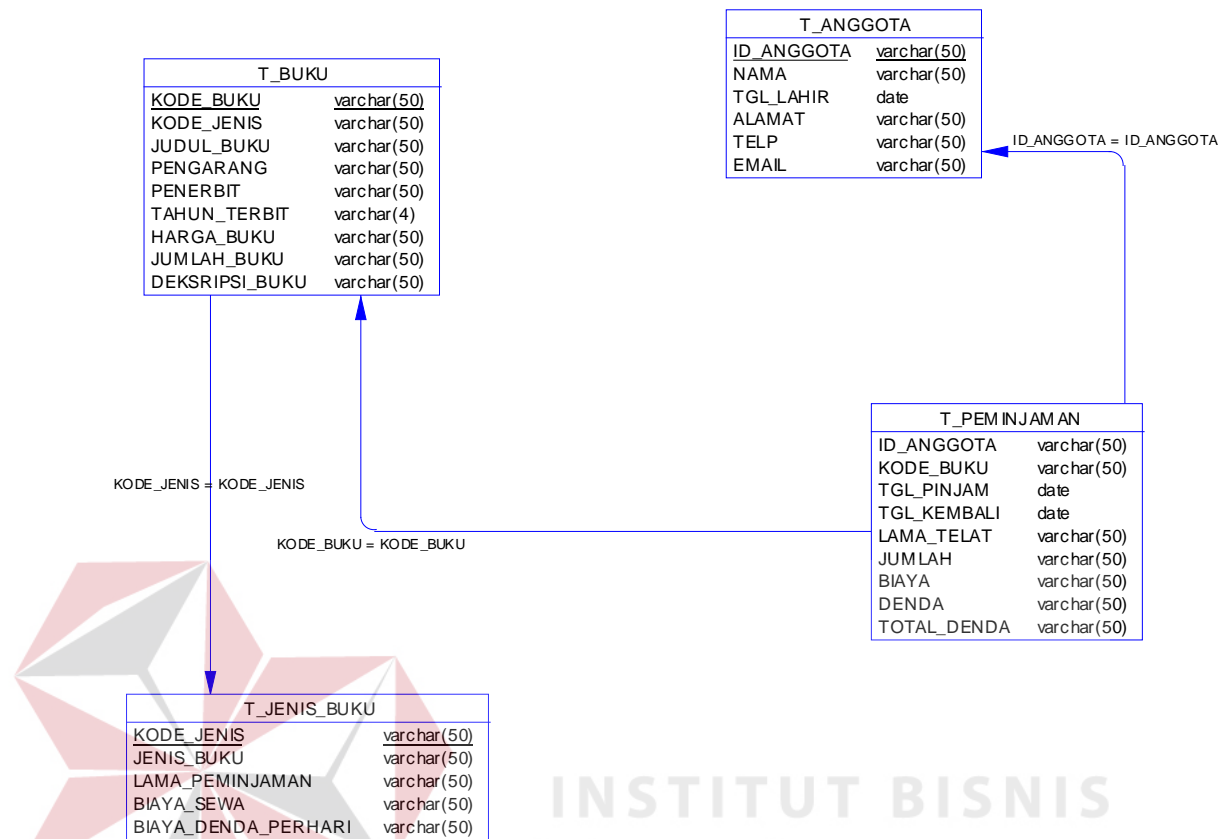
T_ANGGOTA

| ID_ANGGOTA | varchar(50) |
|---|---|
| NAMA | varchar(50) |
| TGL_LAHIR | date |
| ALAMAT | varchar(50) |
| TELP | varchar(50) |
| EMAIL | varchar(50) |

T_BUKU

| KODE_BUKU | varchar(50) |
|---|---|
| KODE_JENIS | varchar(50) |
| JUDUL_BUKU | varchar(50) |
| PENGARANG | varchar(50) |
| PENERBIT | varchar(50) |
| TAHUN_TERBIT | varchar(4) |
| HARGA_BUKU | varchar(50) |
| JUMLAH_BUKU | varchar(50) |
| DEKSRIPSI_BUKU | varchar(50) |

ID_ANGGOTA = ID_ANGGOTA

T_PEMINJAMAN

| ID_ANGGOTA | varchar(50) |
|---|---|
| KODE_BUKU | varchar(50) |
| TGL_PINJAM | date |
| TGL_KEMBALI | date |
| LAMA_TELAT | varchar(50) |
| JUMLAH | varchar(50) |
| BIAYA | varchar(50) |
| DENDA | varchar(50) |
| TOTAL_DENDA | varchar(50) |

KODE_JENIS = KODE_JENIS

KODE_BUKU = KODE_BUKU

T_JENIS_BUKU

| KODE_JENIS | varchar(50) |
|---|---|
| JENIS_BUKU | varchar(50) |
| LAMA_PEMINJAMAN | varchar(50) |
| BIAYA_SEWA | varchar(50) |
| BIAYA_DENDA_PERHARI | varchar(50) |

INSTITUT BISNIS